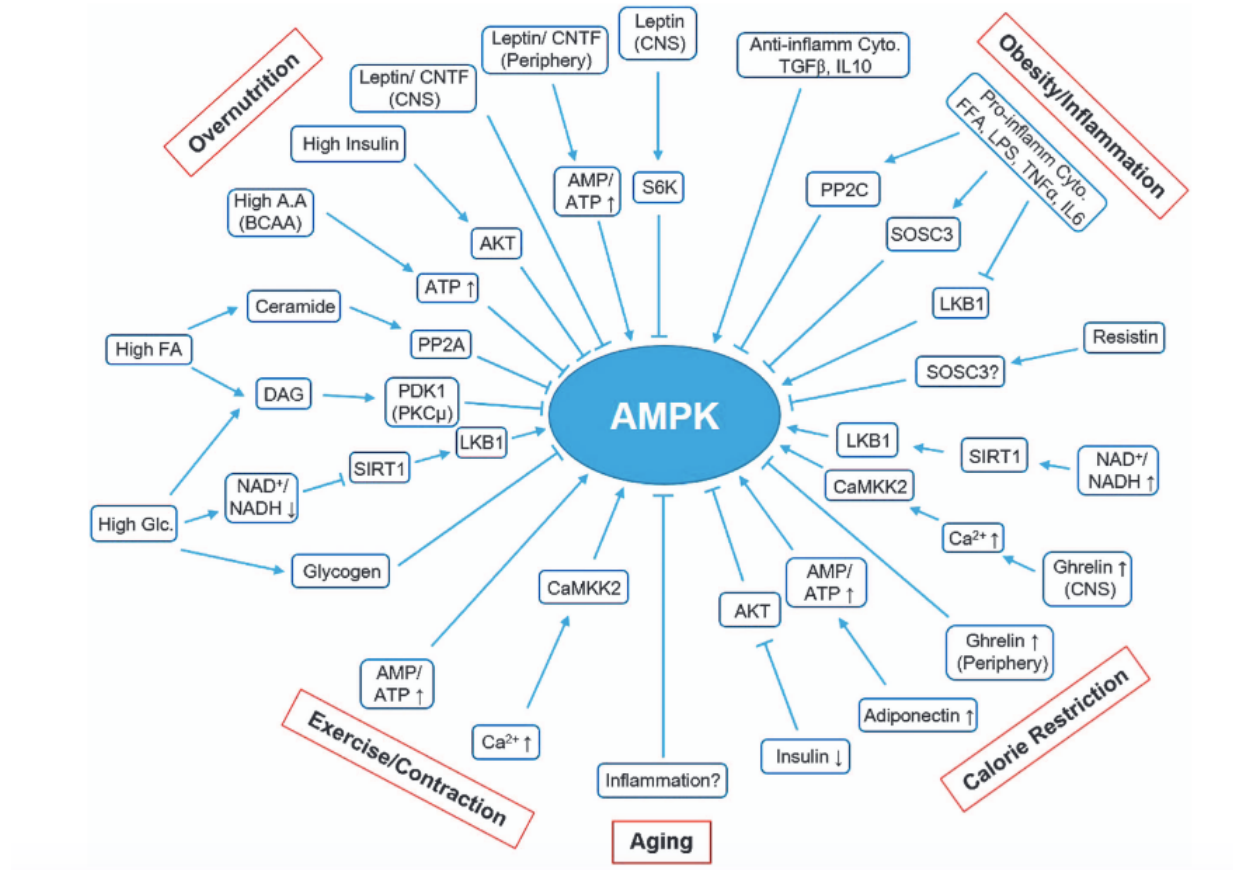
Overnutrition

Leptin/ CNTF (CNS)

Leptin/ CNTF (Periphery)

Leptin (CNS)

Anti-inflamm Cyto. TGFβ, IL10

Obesity/Inflammation

Pro-inflamm Cyto. FFA, LPS, TNFα, IL6

High Insulin

AMP/ ATP ↑

S6K

High A.A (BCAA)

AKT

PP2C

SOSC3

ATP ↑

LKB1

Ceramide

Resistin

High FA

PP2A

SOSC3?

DAG

PDK1 (PKCμ)

AMPK

LKB1

LKB1

SIRT1

NAD$^+$/ NADH ↑

SIRT1

NAD$^+$/ NADH ↓

CaMKK2

High Glc.

$Ca^{2+}$ ↑

Glycogen

Ghrelin ↑ (CNS)

CaMKK2

AMP/ ATP ↑

AKT

Ghrelin ↑ (Periphery)

AMP/ ATP ↑

Adiponectin ↑

Exercise/Contraction

$Ca^{2+}$ ↑

Insulin ↓

Calorie Restriction

Inflammation?

Aging